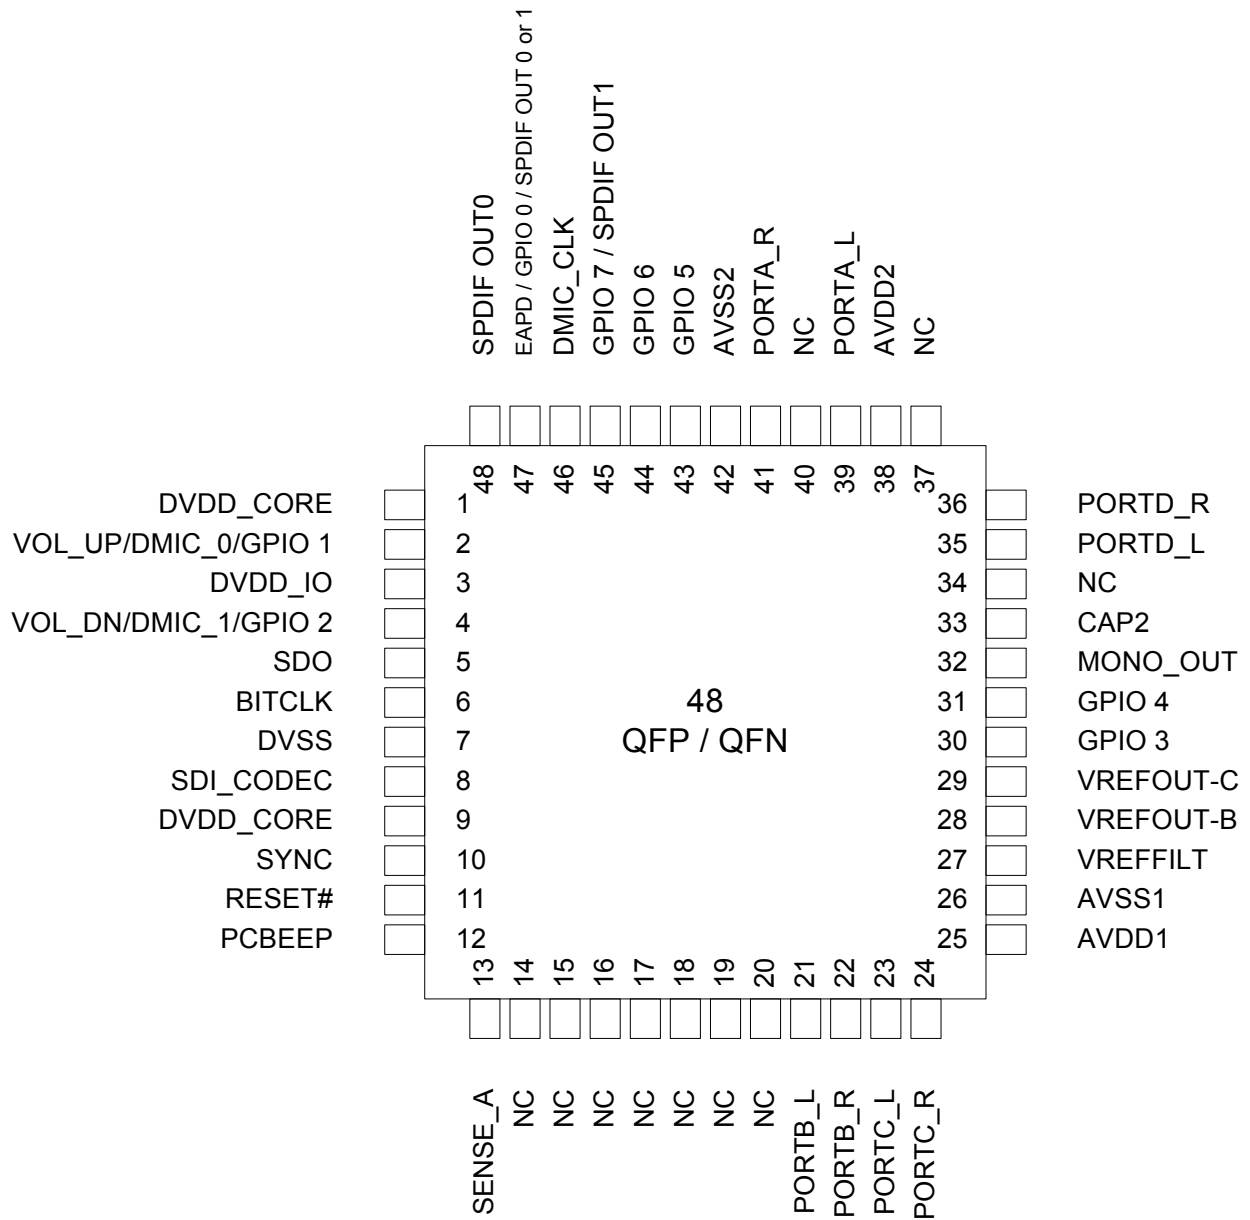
SPDIF OUT0
EAPD / GPIO 0 / SPDIF OUT 0 or 1
DMIC_CLK
GPIO 7 / SPDIF OUT1
GPIO 6
GPIO 5
AVSS2
PORTA_R
NC
PORTA_L
AVDD2
NC

48 47 46 45 44 43 42 41 40 39 38 37

DVDD_CORE 1
VOL_UP/DMIC_0/GPIO 1 2
DVDD_IO 3
VOL_DN/DMIC_1/GPIO 2 4
SDO 5
BITCLK 6
DVSS 7
SDI_CODEC 8
DVDD_CORE 9
SYNC 10
RESET# 11
PCBEEP 12

36 PORTD_R
35 PORTD_L
34 NC
33 CAP2
32 MONO_OUT
31 GPIO 4
30 GPIO 3
29 VREFOUT-C
28 VREFOUT-B
27 VREFFILT
26 AVSS1
25 AVDD1

48
QFP / QFN

13 14 15 16 17 18 19 20 21 22 23 24

SENSE_A
NC
NC
NC
NC
NC
NC
NC
PORTB_L
PORTB_R
PORTC_L
PORTC_R